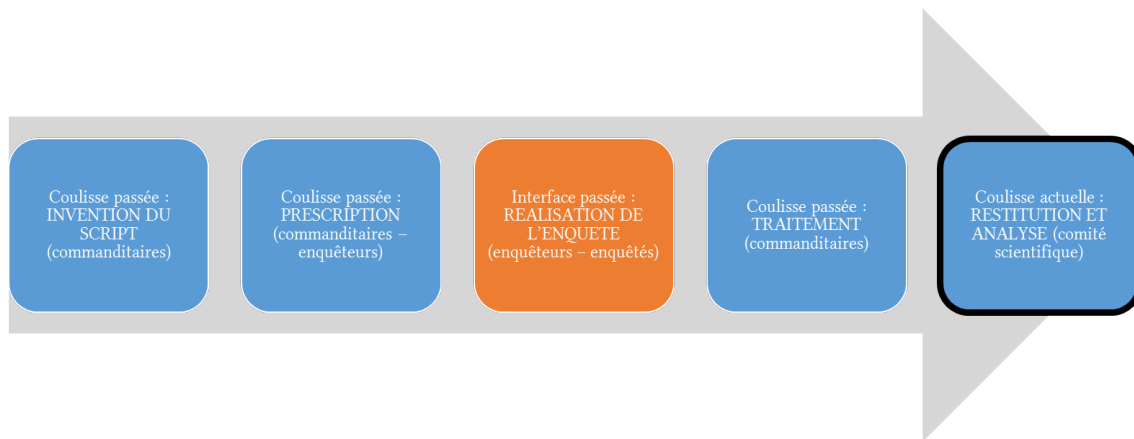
Coulisse passée : INVENTION DU SCRIPT (commanditaires)

Coulisse passée : PRESCRIPTION (commanditaires – enquêteurs)

Interface passée : REALISATION DE L'ENQUETE (enquêteurs – enquêtés)

Coulisse passée : TRAITEMENT (commanditaires)

Coulisse actuelle : RESTITUTION ET ANALYSE (comité scientifique)